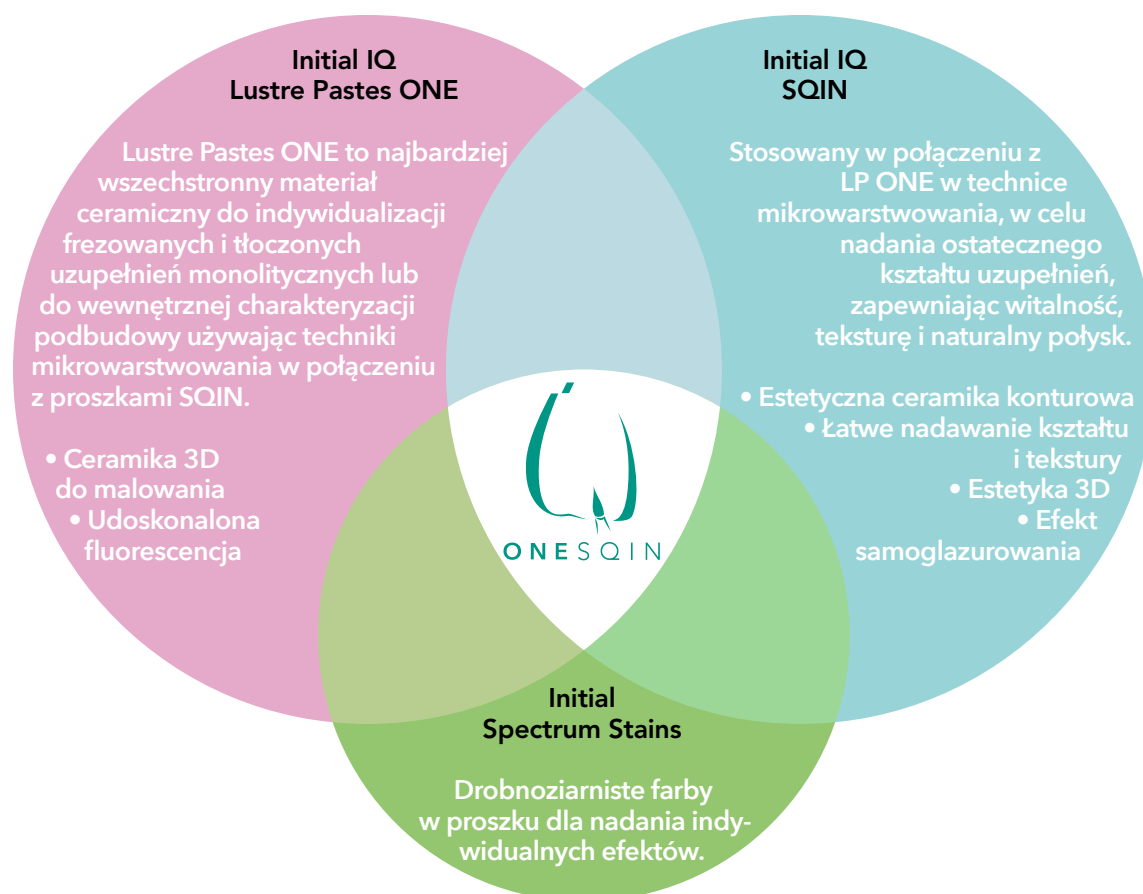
Initial IQ
Lustre Pastes ONE

Lustre Pastes ONE to najbardziej wszechstronny materiał ceramiczny do indywidualizacji frezowanych i tłoczonych uzupełnień monolitycznych lub do wewnętrznej charakteryzacji podbudowy używając techniki mikrowarstwowania w połączeniu z proszkami SQIN.

• Ceramika 3D do malowania
• Udoskonalona fluorescencja

Initial IQ
SQIN

Stosowany w połączeniu z LP ONE w technice mikrowarstwowania, w celu nadania ostatecznego kształtu uzupełnień, zapewniając witalność, teksturę i naturalny połysk.

• Estetyczna ceramika konturowa
• Łatwe nadawanie kształtu i tekstury
• Estetyka 3D
• Efekt samoglazurowania

ONESQIN

Initial
Spectrum Stains

Drobnoziarniste farby w proszku dla nadania indywidualnych efektów.